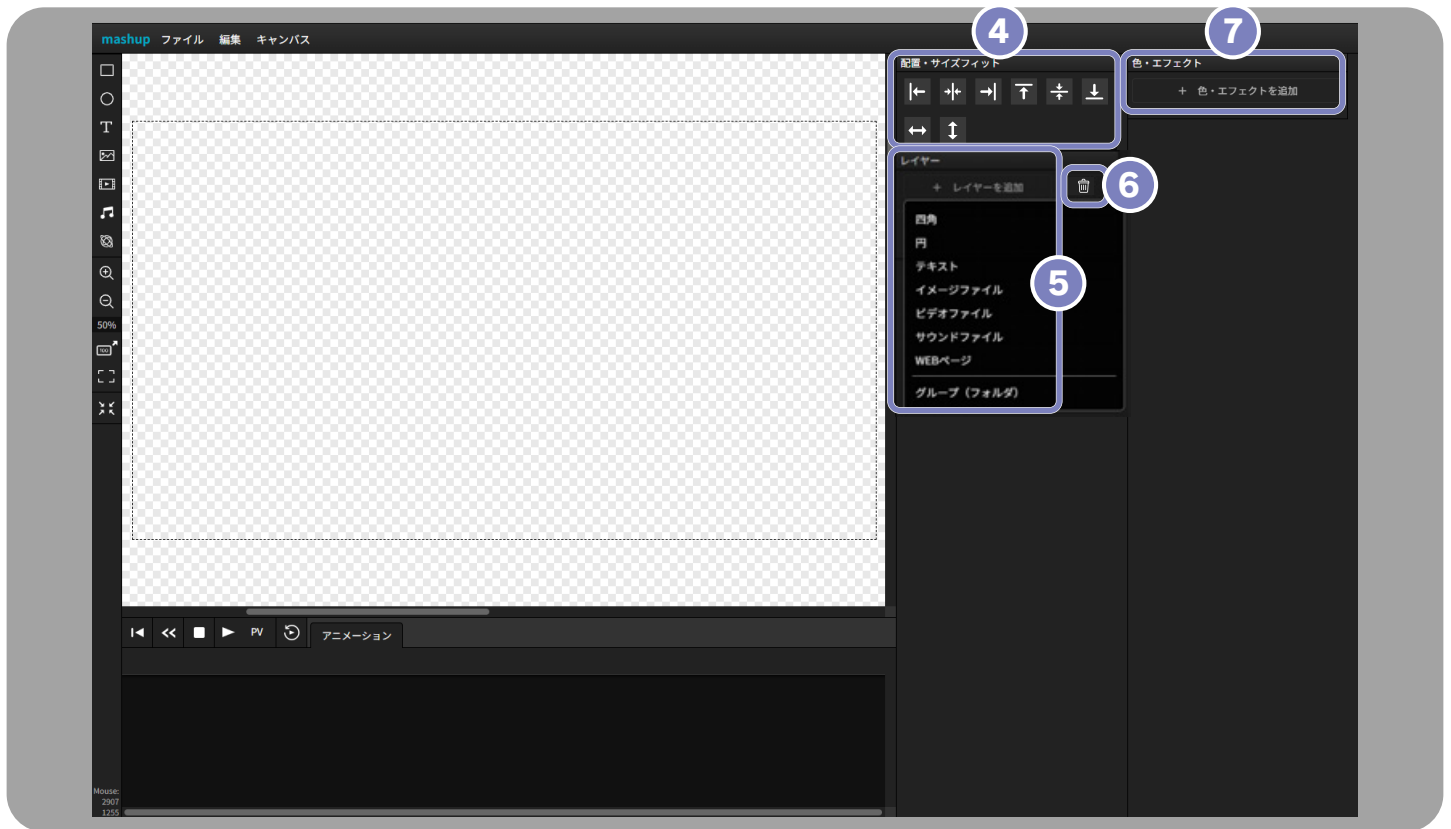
mashup ファイル 編集 キャンバス

T

50%

4
配置・サイズフィット

7
色・エフェクト
+ 色・エフェクトを追加

レイヤー
+ レイヤーを追加

6

四角
円
テキスト
イメージファイル
ビデオファイル
サウンドファイル
WEBページ
グループ（フォルダ）

5

PV
アニメーション

Mouse:
2907
1255